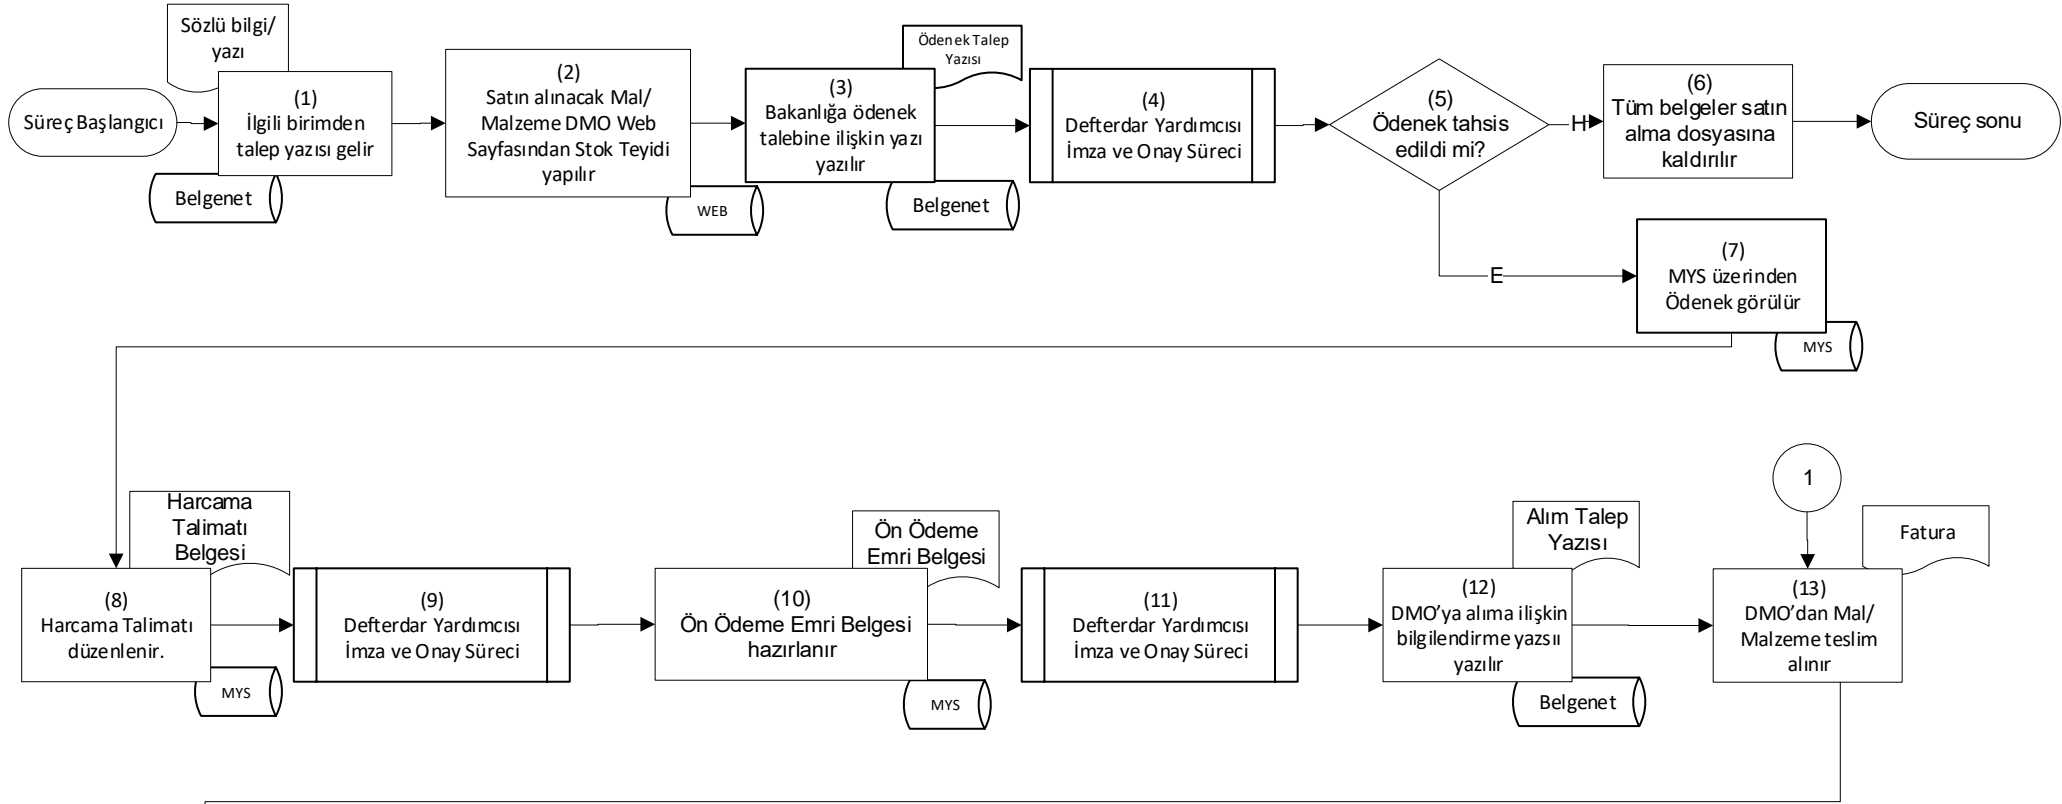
Süreç Başlangıcı

Sözlü bilgi/ yazı

(1) İlgili birimden talep yazısı gelir

Belgenet

(2) Satın alınacak Mal/ Malzeme DMO Web Sayfasından Stok Teyidi yapılır

WEB

Ödenek Talep Yazısı

(3) Bakanlığa ödenek talebine ilişkin yazı yazılır

Belgenet

(4) Defterdar Yardımcısı İmza ve Onay Süreci

(5) Ödenek tahsis edildi mi?

H

(6) Tüm belgeler satın alma dosyasına kaldırılır

Süreç sonu

E

(7) MYS üzerinden Ödenek görülür

MYS

Harcama Talimatı Belgesi

(8) Harcama Talimatı düzenlenir.

MYS

(9) Defterdar Yardımcısı İmza ve Onay Süreci

Ön Ödeme Emri Belgesi

(10) Ön Ödeme Emri Belgesi hazırlanır

MYS

(11) Defterdar Yardımcısı İmza ve Onay Süreci

Alım Talep Yazısı

(12) DMO'ya alıma ilişkin bilgilendirme yazsıı yazılır

Belgenet

1

Fatura

(13) DMO'dan Mal/ Malzeme teslim alınır